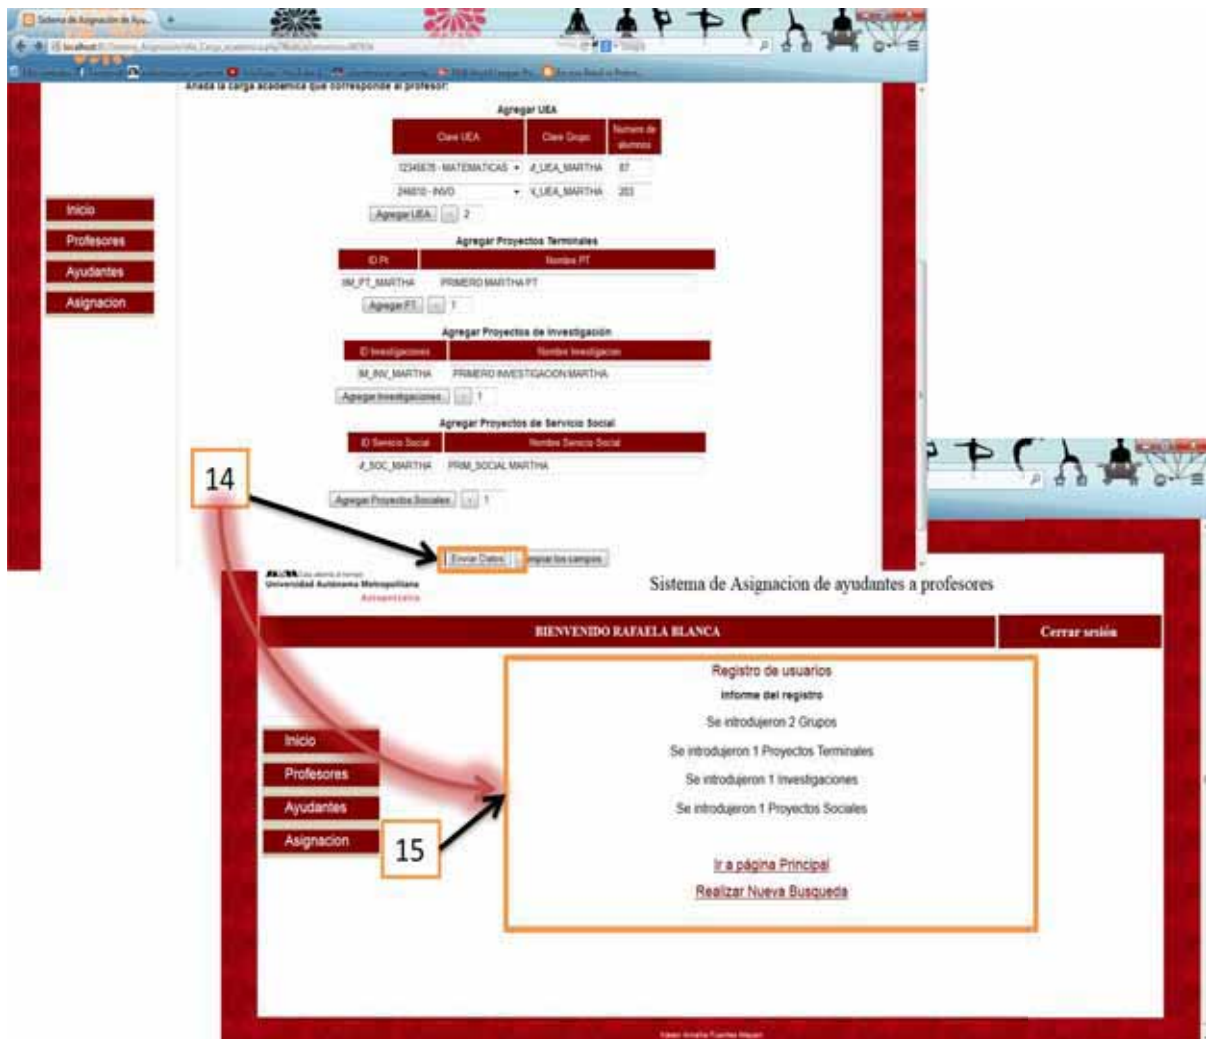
Sistema de Asignación de Ayu...

localhost

Añada la carga academica que corresponde al profesor:

Inicio
Profesores
Ayudantes
Asignacion

Agregar UEA

| Clave UEA | Clave Grupo | Numero de alumnos |
|---|---|---|
| 12345678 - MATEMATICAS | 4_UEA_MARTHA | 87 |
| 246810 - INVO | 4_UEA_MARTHA | 203 |

Agrega UEA - 2

Agregar Proyectos Terminales

| ID Pt | Nombre PT |
|---|---|
| IM_PT_MARTHA | PRIMERO MARTHA PT |

Agrega PT - 1

Agregar Proyectos de Investigación

| ID Investigaciones | Nombre Investigacion |
|---|---|
| IM_INV_MARTHA | PRIMERO INVESTIGACION MARTHA |

Agregar Investigaciones - 1

Agregar Proyectos de Servicio Social

| ID Servicio Social | Nombre Servicio Social |
|---|---|
| 4_SOC_MARTHA | PRIM_SOCIAL MARTHA |

Agregar Proyectos Sociales - 1

14

Enviar Datos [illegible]mpiar los campos

Universidad Autónoma Metropolitana
Azcapotzalco

Sistema de Asignacion de ayudantes a profesores

BIENVENIDO RAFAELA BLANCA

Cerrar sesión

Registro de usuarios

Informe del registro

Se introdujeron 2 Grupos

Se introdujeron 1 Proyectos Terminales

Se introdujeron 1 Investigaciones

Se introdujeron 1 Proyectos Sociales

Ir a página Principal

Realizar Nueva Busqueda

Inicio
Profesores
Ayudantes
Asignacion

15

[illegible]